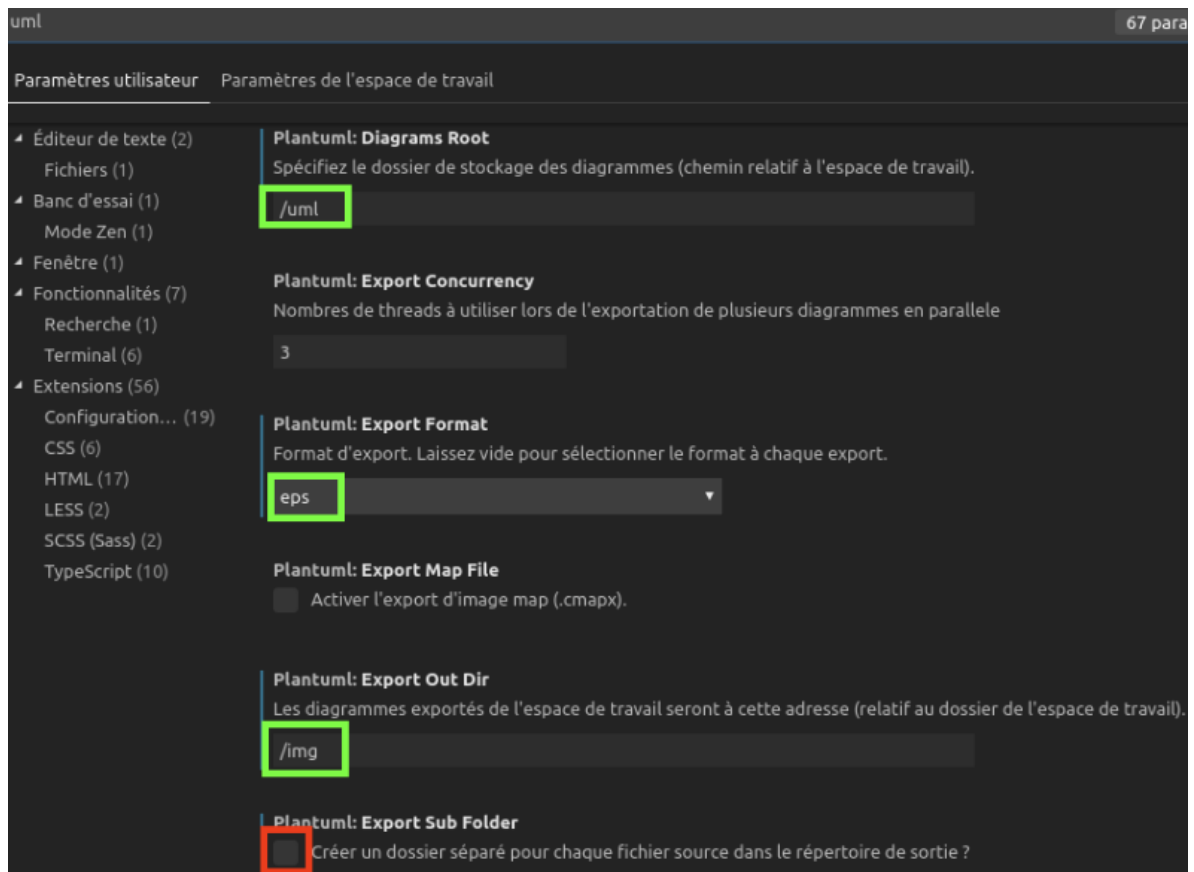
uml

67 para

Paramètres utilisateur Paramètres de l'espace de travail

◢ Éditeur de texte (2)
Fichiers (1)
◢ Banc d'essai (1)
Mode Zen (1)
◢ Fenêtre (1)
◢ Fonctionnalités (7)
Recherche (1)
Terminal (6)
◢ Extensions (56)
Configuration... (19)
CSS (6)
HTML (17)
LESS (2)
SCSS (Sass) (2)
TypeScript (10)

Plantuml: Diagrams Root
Spécifiez le dossier de stockage des diagrammes (chemin relatif à l'espace de travail).
/uml

Plantuml: Export Concurrency
Nombres de threads à utiliser lors de l'exportation de plusieurs diagrammes en parallele
3

Plantuml: Export Format
Format d'export. Laissez vide pour sélectionner le format à chaque export.
eps

Plantuml: Export Map File
Activer l'export d'image map (.cmapx).

Plantuml: Export Out Dir
Les diagrammes exportés de l'espace de travail seront à cette adresse (relatif au dossier de l'espace de travail).
/img

Plantuml: Export Sub Folder
Créer un dossier séparé pour chaque fichier source dans le répertoire de sortie ?